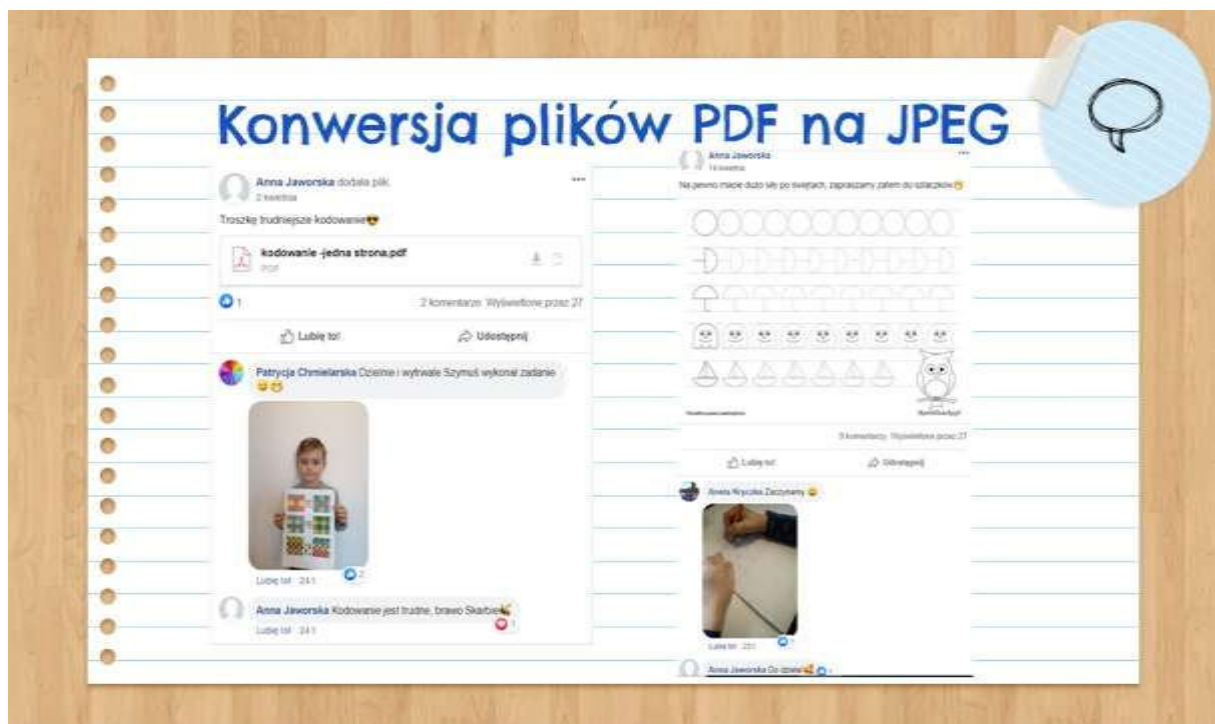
Konwersja plików PDF na JPEG

Anna Jaworska dodała plik.
2 kwietnia

Troszkę trudniejsze kodowanie😎

kodowanie -jedna strona.pdf
PDF

1

2 komentarze Wyświetlone przez 27

Lubię to!

Udostępnij

Patrycja Chmielarska Dzielnie i wytrwale Szymuś wykonał zadanie 😊😊

Lubię to! 24 t

2

Anna Jaworska Kodowanie jest trudne, brawo Skarbie👍

Lubię to! 24 t

1

Anna Jaworska
14 kwietnia

Na pewno macie dużo siły po świętach, zapraszamy zatem do szlaczków😊

3 komentarze Wyświetlone przez 27

Lubię to!

Udostępnij

Aneta Wrzyszcz Zaczynamy 😊

Lubię to! 23 t

Anna Jaworska Do dzieła👍